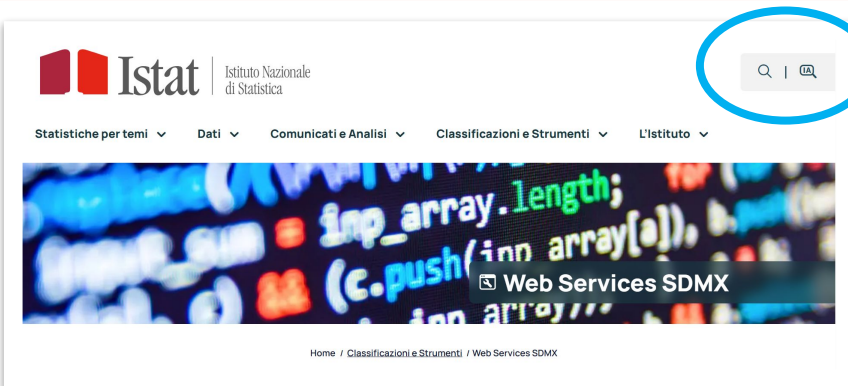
Istat | Istituto Nazionale di Statistica

| IA

Statistiche per temi Dati Comunicati e Analisi Classificazioni e Strumenti L'Istituto

inp_array.length;
(c.push(inp_array[a]),

Web Services SDMX

Home / Classificazioni e Strumenti / Web Services SDMX